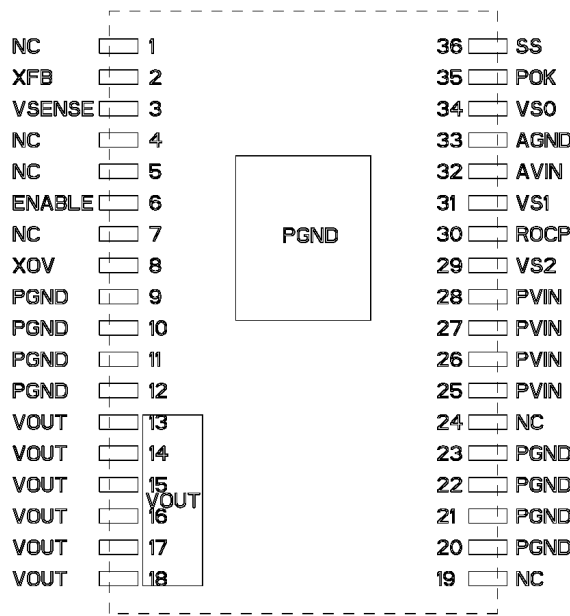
NC 1
XFB 2
VSENSE 3
NC 4
NC 5
ENABLE 6
NC 7
XOV 8
PGND 9
PGND 10
PGND 11
PGND 12
VOUT 13
VOUT 14
VOUT 15
VOUT 16
VOUT 17
VOUT 18

PGND

VOUT

36 SS
35 POK
34 VSO
33 AGND
32 AVIN
31 VS1
30 ROCP
29 VS2
28 PVIN
27 PVIN
26 PVIN
25 PVIN
24 NC
23 PGND
22 PGND
21 PGND
20 PGND
19 NC